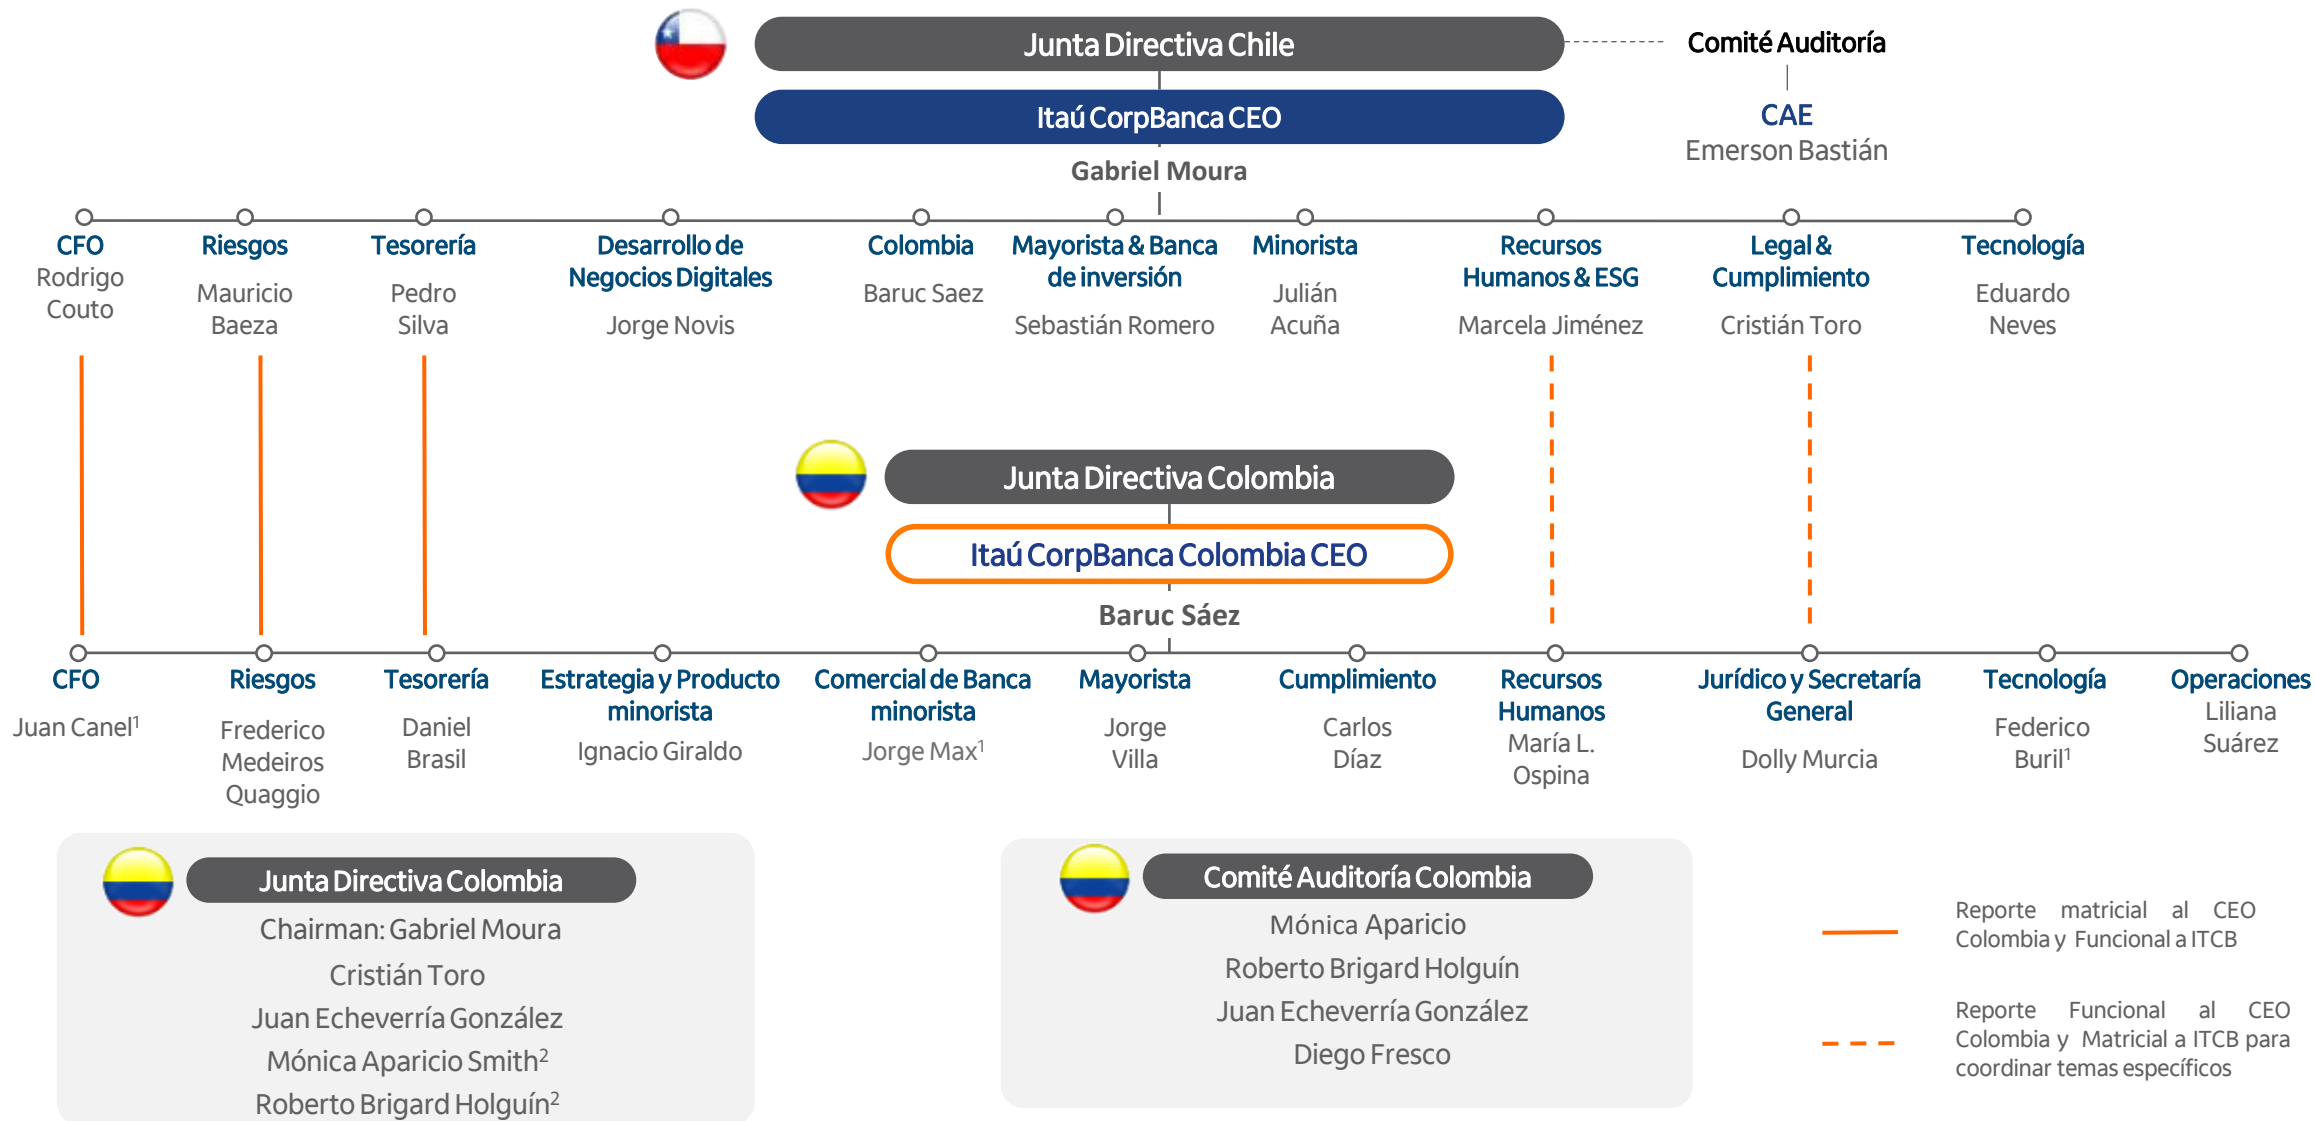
Junta Directiva Chile

Comité Auditoría

CAE
Emerson Bastián

Itaú CorpBanca CEO
Gabriel Moura

CFO
Rodrigo Couto

Riesgos
Mauricio Baeza

Tesorería
Pedro Silva

Desarrollo de Negocios Digitales
Jorge Novis

Colombia
Baruc Saez

Mayorista & Banca de inversión
Sebastián Romero

Minorista
Julián Acuña

Recursos Humanos & ESG
Marcela Jiménez

Legal & Cumplimiento
Cristián Toro

Tecnología
Eduardo Neves

Junta Directiva Colombia

Itaú CorpBanca Colombia CEO
Baruc Sáez

CFO
Juan Canel$^1$

Riesgos
Frederico Medeiros Quaggio

Tesorería
Daniel Brasil

Estrategia y Producto minorista
Ignacio Giraldo

Comercial de Banca minorista
Jorge Max$^1$

Mayorista
Jorge Villa

Cumplimiento
Carlos Díaz

Recursos Humanos
María L. Ospina

Jurídico y Secretaría General
Dolly Murcia

Tecnología
Federico Buril$^1$

Operaciones
Liliana Suárez

Junta Directiva Colombia
Chairman: Gabriel Moura
Cristián Toro
Juan Echeverría González
Mónica Aparicio Smith$^2$
Roberto Brigard Holguín$^2$

Comité Auditoría Colombia
Mónica Aparicio
Roberto Brigard Holguín
Juan Echeverría González
Diego Fresco

Reporte matricial al CEO Colombia y Funcional a ITCB

Reporte Funcional al CEO Colombia y Matricial a ITCB para coordinar temas específicos